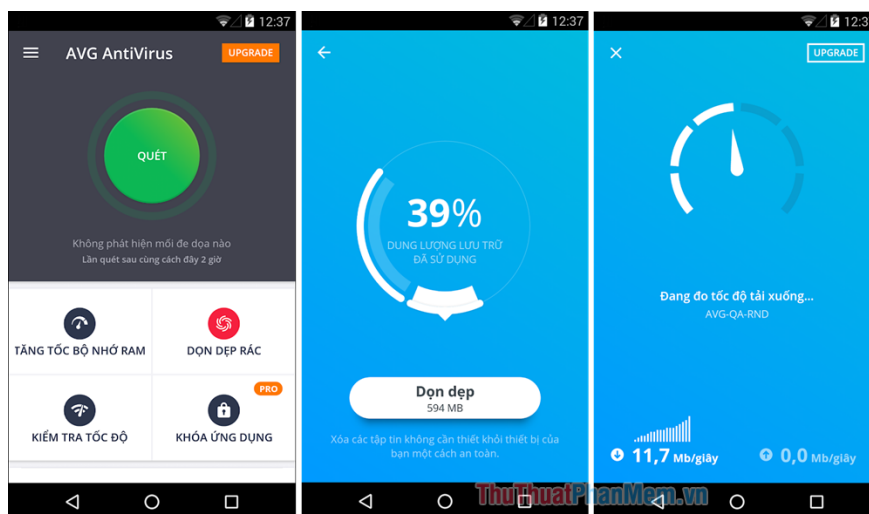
12:37

AVG AntiVirus

UPGRADE

QUÉT

Không phát hiện mối đe dọa nào

Lần quét sau cùng cách đây 2 giờ

TĂNG TỐC BỘ NHỚ RAM

DỌN DẸP RÁC

PRO

KIỂM TRA TỐC ĐỘ

KHÓA ỨNG DỤNG

12:37

39%

DUNG LƯỢNG LƯU TRỮ ĐÃ SỬ DỤNG

Dọn dẹp

594 MB

Xóa các tập tin không cần thiết khỏi thiết bị của bạn một cách an toàn.

12:3

UPGRADE

Đang đo tốc độ tải xuống...

AVG-QA-RND

11,7 Mb/giây

0,0 Mb/giây

ThuThuatPhanMem.vn